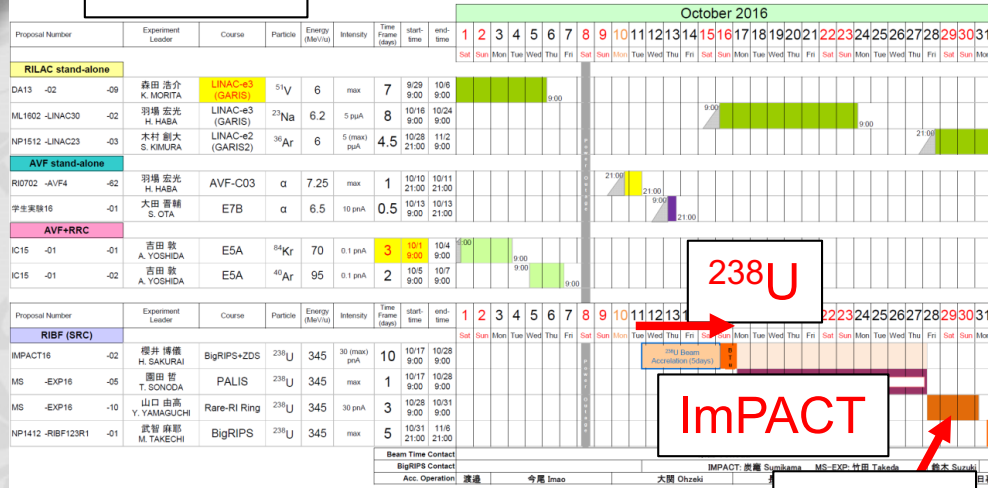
October 2016

| Proposal Number | | | Experiment Leader | Course | Particle | Energy (MeV/u) | Intensity | Time Frame (days) | start-time | end-time |
|---|---|---|---|---|---|---|---|---|---|---|
| RILAC stand-alone | | | | | | | | | | |
| DA13 | -02 | -09 | 森田 浩介 K. MORITA | LINAC-e3 (GARIS) | $^{51}V$ | 6 | max | 7 | 9/29 9:00 | 10/6 9:00 |
| ML1602 | -LINAC30 | -02 | 羽場 宏光 H. HABA | LINAC-e3 (GARIS) | $^{23}Na$ | 6.2 | 5 pμA | 8 | 10/16 9:00 | 10/24 9:00 |
| NP1512 | -LINAC23 | -03 | 木村 創大 S. KIMURA | LINAC-e2 (GARIS2) | $^{36}Ar$ | 6 | 5 (max) pμA | 4.5 | 10/28 21:00 | 11/2 9:00 |
| AVF stand-alone | | | | | | | | | | |
| RI0702 | -AVF4 | -62 | 羽場 宏光 H. HABA | AVF-C03 | α | 7.25 | max | 1 | 10/10 21:00 | 10/11 21:00 |
| 学生実験16 | | -01 | 大田 晋輔 S. OTA | E7B | α | 6.5 | 10 pnA | 0.5 | 10/13 9:00 | 10/13 21:00 |
| AVF+RRC | | | | | | | | | | |
| IC15 | -01 | -01 | 吉田 敦 A. YOSHIDA | E5A | $^{84}Kr$ | 70 | 0.1 pnA | 3 | 10/1 9:00 | 10/4 9:00 |
| IC15 | -01 | -01 | 吉田 敦 A. YOSHIDA | E5A | $^{40}Ar$ | 95 | 0.1 pnA | 2 | 10/5 9:00 | 10/7 9:00 |
| RIBF (SRC) | | | | | | | | | | |
| IMPACT16 | | -02 | 櫻井 博儀 H. SAKURAI | BigRIPS+ZDS | $^{238}U$ | 345 | 30 (max) pnA | 10 | 10/17 9:00 | 10/28 9:00 |
| MS | -EXP16 | -05 | 園田 哲 T. SONODA | PALIS | $^{238}U$ | 345 | max | 1 | 10/27 9:00 | 10/28 9:00 |
| MS | -EXP16 | -10 | 山口 由高 Y. YAMAGUCHI | Rare-RI Ring | $^{238}U$ | 345 | 30 pnA | 3 | 10/28 9:00 | 10/31 9:00 |
| NP1412 | -RIBF123R1 | -01 | 武智 麻耶 M. TAKECHI | BigRIPS | $^{238}U$ | 345 | max | 5 | 10/31 21:00 | 11/6 21:00 |

1 2 3 4 5 6 7 8 9 10 11 12 13 14 15 16 17 18 19 20 21 22 23 24 25 26 27 28 29 30 31
Sat Sun Mon Tue Wed Thu Fri Sat Sun Mon Tue Wed Thu Fri Sat Sun Mon Tue Wed Thu Fri Sat Sun Mon Tue Wed Thu Fri Sat Sun Mon

9:00 9:00 9:00 21:00 21:00 21:00 9:00 21:00 9:00 9:00 9:00 9:00

$^{238}U$ Beam Accelation (5days)

B T

$^{238}U$

ImPACT

Beam Time Contact
BigRIPS Contact
Acc. Operation 渡邉 今尾 Imao 大関 Ohzeki

IMPACT: 炭竈 Sumikama MS-EXP: 竹田 Takeda 鈴木 Suzuki